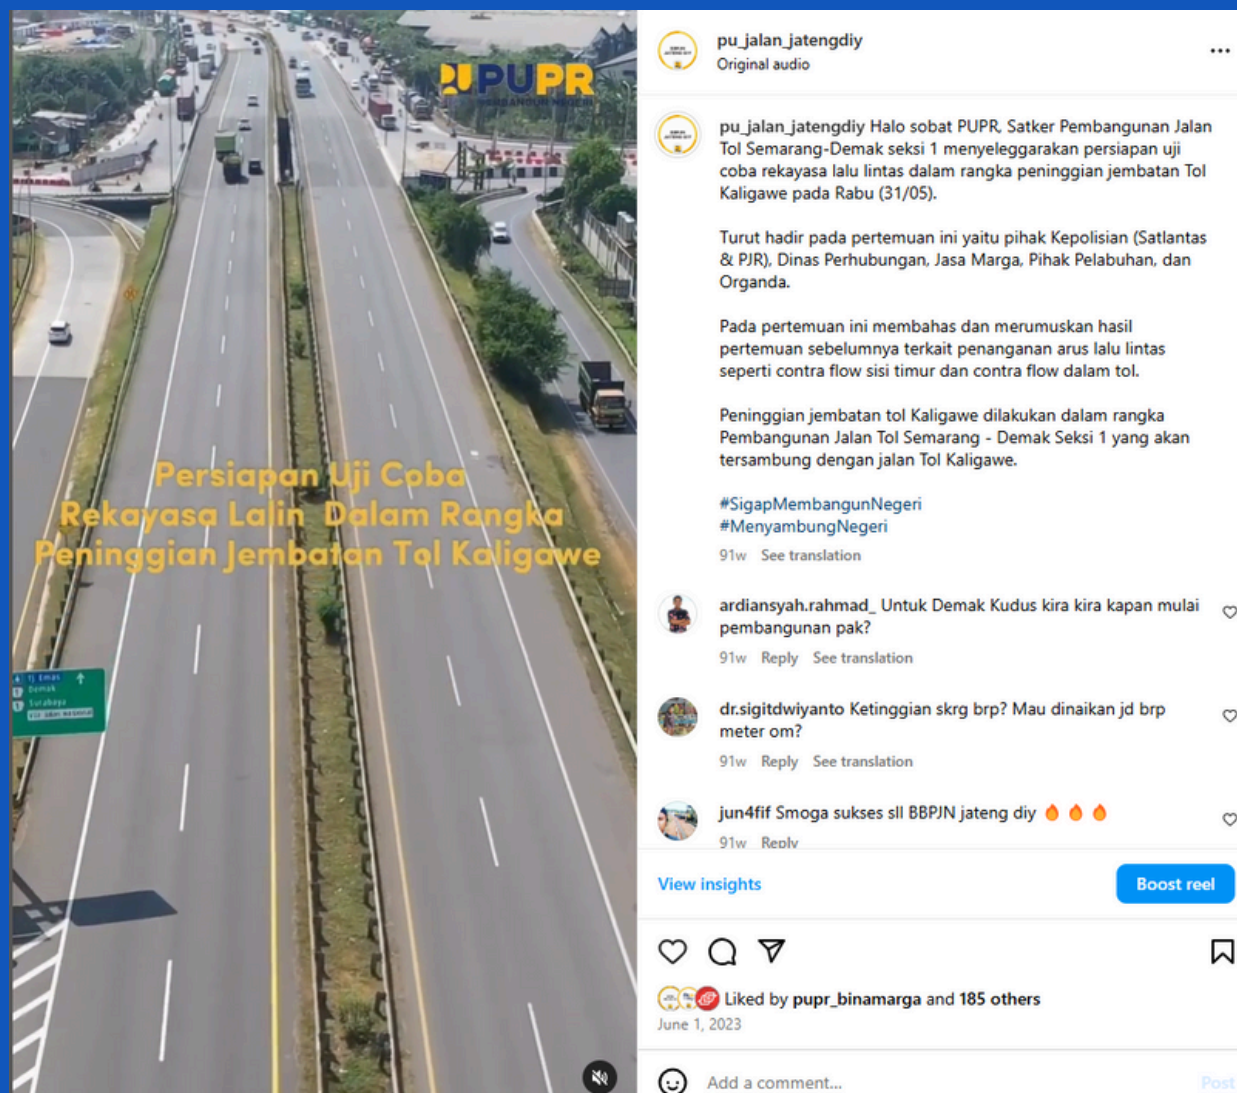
PUPR
PEMBANGUN NEGERI

Persiapan Uji Coba Rekayasa Lalin Dalam Rangka Peninggian Jembatan Tol Kaligawe

Tj Emas
Demak
Surabaya
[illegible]

pu_jalan_jatengdiy
Original audio

pu_jalan_jatengdiy Halo sobat PUPR, Satker Pembangunan Jalan Tol Semarang-Demak seksi 1 menyeleggarakan persiapan uji coba rekayasa lalu lintas dalam rangka peninggian jembatan Tol Kaligawe pada Rabu (31/05).

Turut hadir pada pertemuan ini yaitu pihak Kepolisian (Satlantas & PJR), Dinas Perhubungan, Jasa Marga, Pihak Pelabuhan, dan Organda.

Pada pertemuan ini membahas dan merumuskan hasil pertemuan sebelumnya terkait penanganan arus lalu lintas seperti contra flow sisi timur dan contra flow dalam tol.

Peninggian jembatan tol Kaligawe dilakukan dalam rangka Pembangunan Jalan Tol Semarang - Demak Seksi 1 yang akan tersambung dengan jalan Tol Kaligawe.

#SigapMembangunNegeri
#MenyambungNegeri

91w See translation

ardiansyah.rahmad_ Untuk Demak Kudus kira kira kapan mulai pembangunan pak?
91w Reply See translation

dr.sigitdwiyanto Ketinggian skrg brp? Mau dinaikan jd brp meter om?
91w Reply See translation

jun4fif Smoga sukses sll BBPJN jateng diy 🔥🔥🔥
91w Reply

View insights
Boost reel

Liked by pupr_binamarga and 185 others
June 1, 2023

Add a comment...
Post